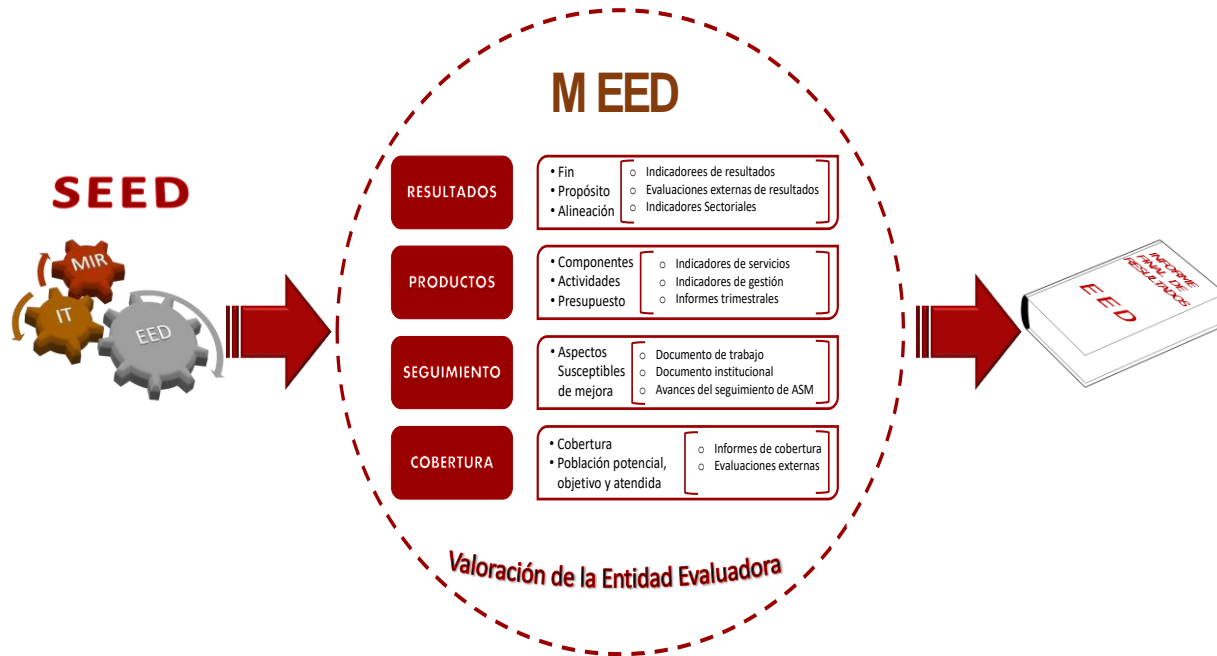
SEED

MIR

IT

EED

M EED

RESULTADOS

• Fin
• Propósito
• Alineación

○ Indicadorees de resultados
○ Evaluaciones externas de resultados
○ Indicadores Sectoriales

PRODUCTOS

• Componentes
• Actividades
• Presupuesto

○ Indicadores de servicios
○ Indicadores de gestión
○ Informes trimestrales

SEGUIMIENTO

• Aspectos Susceptibles de mejora

○ Documento de trabajo
○ Documento institucional
○ Avances del seguimiento de ASM

COBERTURA

• Cobertura
• Población potencial, objetivo y atendida

○ Informes de cobertura
○ Evaluaciones externas

Valoración de la Entidad Evaluadora

INFORME FINAL DE RESULTADOS

E E D